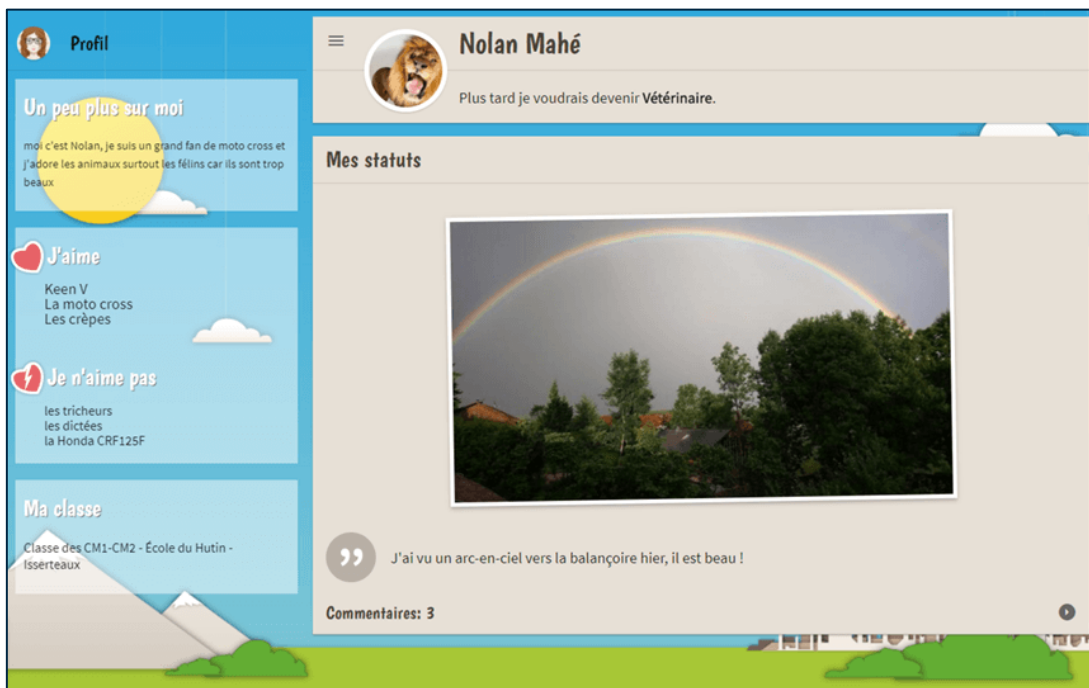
Profil

Un peu plus sur moi

moi c'est Nolan, je suis un grand fan de moto cross et j'adore les animaux surtout les félins car ils sont trop beaux

J'aime

Keen V
La moto cross
Les crèpes

Je n'aime pas

les tricheurs
les dictées
la Honda CRF125F

Ma classe

Classe des CM1-CM2 - École du Hutin - Isserteaux

Nolan Mahé

Plus tard je voudrais devenir Vétérinaire.

Mes statuts

J'ai vu un arc-en-ciel vers la balançoire hier, il est beau !

Commentaires: 3